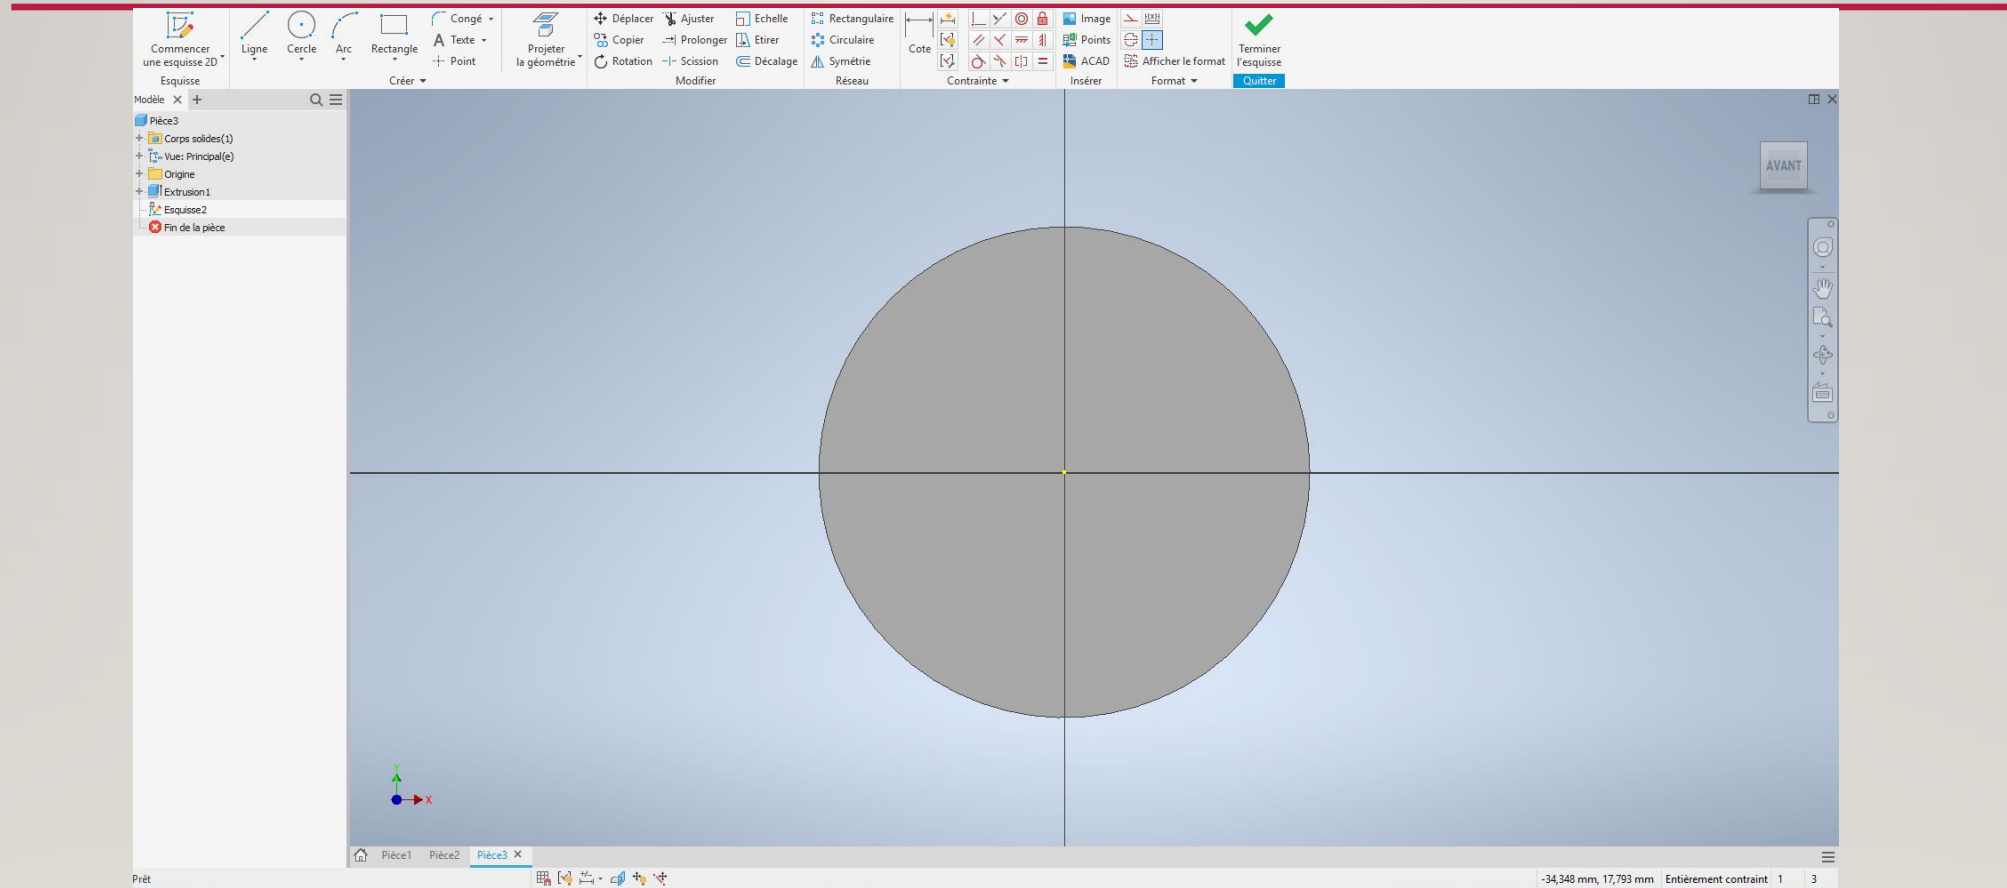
Commencer une esquisse 2D
Ligne
Cercle
Arc
Rectangle
Congé
Texte
Point
Projeter la géométrie
Déplacer
Copier
Rotation
Ajuster
Prolonger
Scission
Echelle
Etirer
Décalage
Rectangulaire
Circulaire
Symétrie
Cote
Image
Points
ACAD
Afficher le format
Terminer l'esquisse

Esquisse
Créer
Modifier
Réseau
Contrainte
Insérer
Format
Quitter

Modèle
Pièce3
Corps solides(1)
Vue: Principal(e)
Origine
Extrusion1
Esquisse2
Fin de la pièce

AVANT

Pièce1 Pièce2 Pièce3

Prêt

-34,348 mm, 17,793 mm Entièrement contraint 1 3